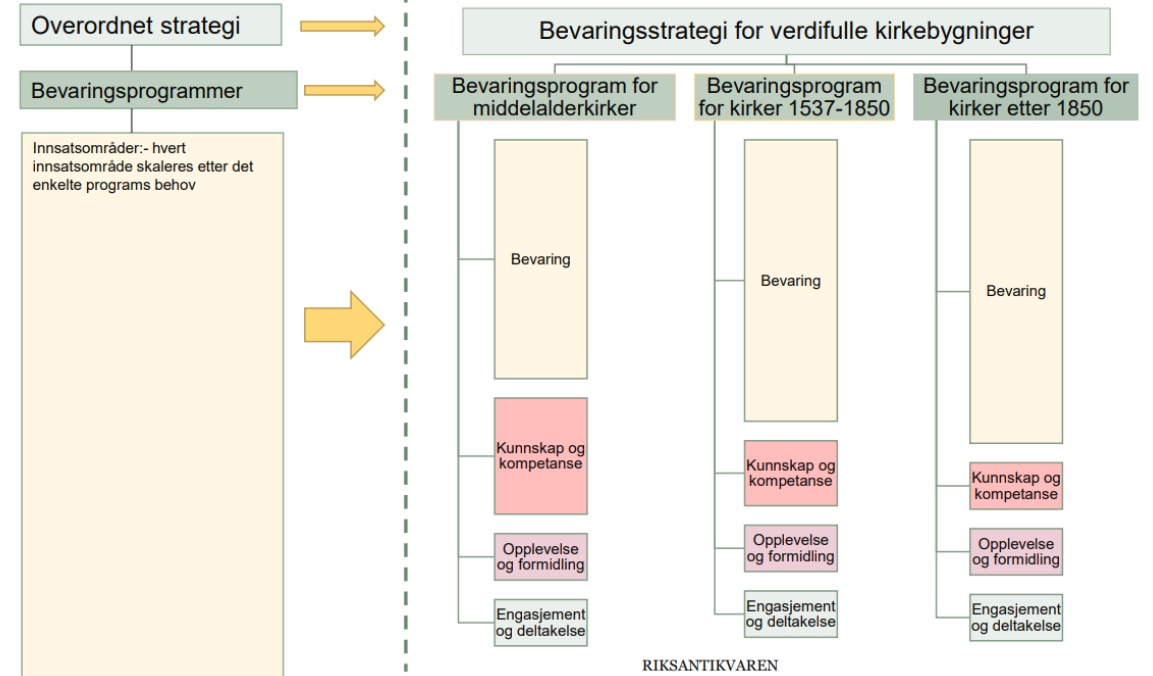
Overordnet strategi

Bevaringsprogrammer

Innsatsområder:- hvert innsatsområde skaleres etter det enkelte programs behov

Bevaringsstrategi for verdifulle kirkebygninger

Bevaringsprogram for middelalderkirker

Bevaring

Kunnskap og kompetanse

Opplevelse og formidling

Engasjement og deltakelse

Bevaringsprogram for kirker 1537-1850

Bevaring

Kunnskap og kompetanse

Opplevelse og formidling

Engasjement og deltakelse

Bevaringsprogram for kirker etter 1850

Bevaring

Kunnskap og kompetanse

Opplevelse og formidling

Engasjement og deltakelse

RIKSANTIKVAREN